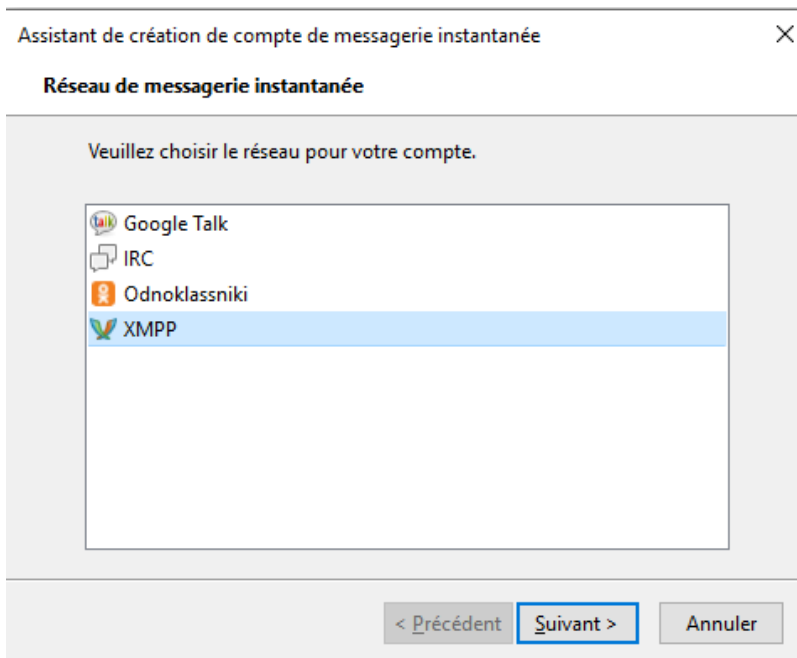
Assistant de création de compte de messagerie instantanée

Réseau de messagerie instantanée

Veuillez choisir le réseau pour votre compte.

talk Google Talk
IRC
Odnoklassniki
XMPP

< Précédent
Suivant >
Annuler